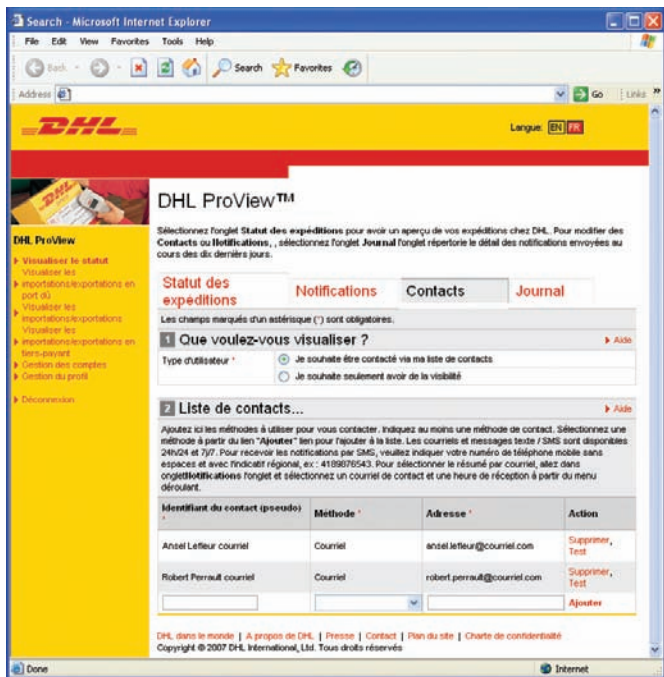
Search - Microsoft Internet Explorer

File Edit View Favorites Tools Help

Back Search Favorites

Address

Go Links »

DHL

Langue: EN FR

DHL ProView

Visualiser le statut
Visualiser les importations/exportations en port dû
Visualiser les importations/exportations
Visualiser les importations/exportations en tiers-payant
Gestion des comptes
Gestion du profil

Déconnexion

DHL ProView™

Sélectionnez l'onglet Statut des expéditions pour avoir un aperçu de vos expéditions chez DHL. Pour modifier des Contacts ou Notifications, , sélectionnez l'onglet Journal l'onglet répertorie le détail des notifications envoyées au cours des dix derniers jours.

Statut des expéditions | Notifications | Contacts | Journal

Les champs marqués d'un astérisque (*) sont obligatoires.

1 Que voulez-vous visualiser ?

Aide

Type d'utilisateur *

Je souhaite être contacté via ma liste de contacts

Je souhaite seulement avoir de la visibilité

2 Liste de contacts...

Aide

Ajoutez ici les méthodes à utiliser pour vous contacter. Indiquez au moins une méthode de contact. Sélectionnez une méthode à partir du lien "Ajouter" lien pour l'ajouter à la liste. Les courriels et messages texte / SMS sont disponibles 24h/24 et 7j/7. Pour recevoir les notifications par SMS, veuillez indiquer votre numéro de téléphone mobile sans espaces et avec l'indicatif régional, ex : 4189876543. Pour sélectionner le résumé par courriel, allez dans ongletNotifications l'onglet et sélectionnez un courriel de contact et une heure de réception à partir du menu déroulant.

| Identifiant du contact (pseudo) * | Méthode * | Adresse * | Action |
|---|---|---|---|
| Ansel Lefleur courriel | Courriel | ansel.lefleur@courriel.com | Supprimer, Test |
| Robert Perrault courriel | Courriel | robert.perrault@courriel.com | Supprimer, Test |
| | | | Ajouter |

DHL dans le monde | A propos de DHL | Presse | Contact | Plan du site | Charte de confidentialité
Copyright © 2007 DHL International, Ltd. Tous droits réservés

Done

Internet